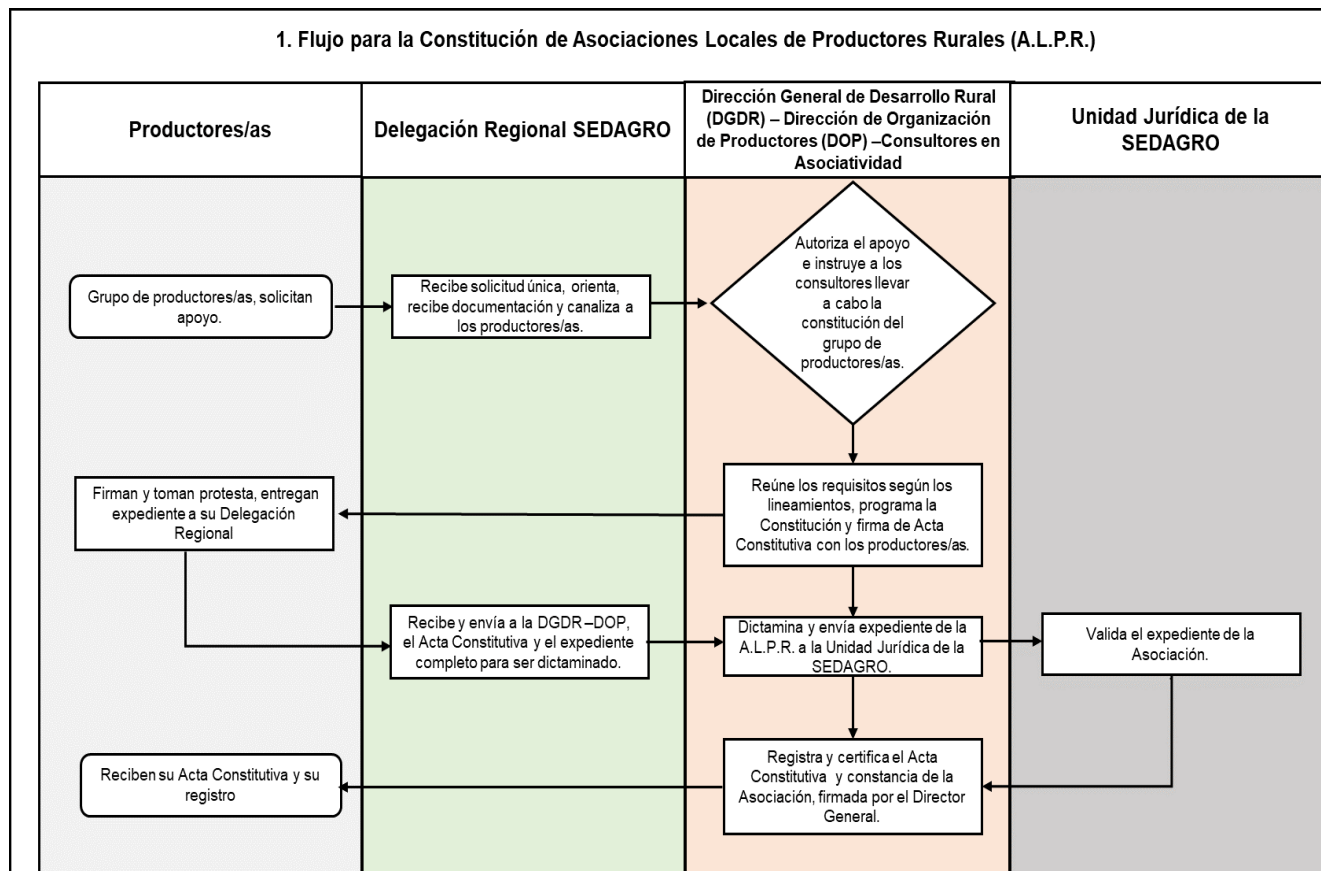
1. Flujo para la Constitución de Asociaciones Locales de Productores Rurales (A.L.P.R.)

Productores/as

Delegación Regional SEDAGRO

Dirección General de Desarrollo Rural (DGDR) – Dirección de Organización de Productores (DOP) –Consultores en Asociatividad

Unidad Jurídica de la SEDAGRO

Grupo de productores/as, solicitan apoyo.

Recibe solicitud única, orienta, recibe documentación y canaliza a los productores/as.

Autoriza el apoyo e instruye a los consultores llevar a cabo la constitución del grupo de productores/as.

Reúne los requisitos según los lineamientos, programa la Constitución y firma de Acta Constitutiva con los productores/as.

Firman y toman protesta, entregan expediente a su Delegación Regional

Recibe y envía a la DGDR –DOP, el Acta Constitutiva y el expediente completo para ser dictaminado.

Dictamina y envía expediente de la A.L.P.R. a la Unidad Jurídica de la SEDAGRO.

Valida el expediente de la Asociación.

Registra y certifica el Acta Constitutiva y constancia de la Asociación, firmada por el Director General.

Reciben su Acta Constitutiva y su registro